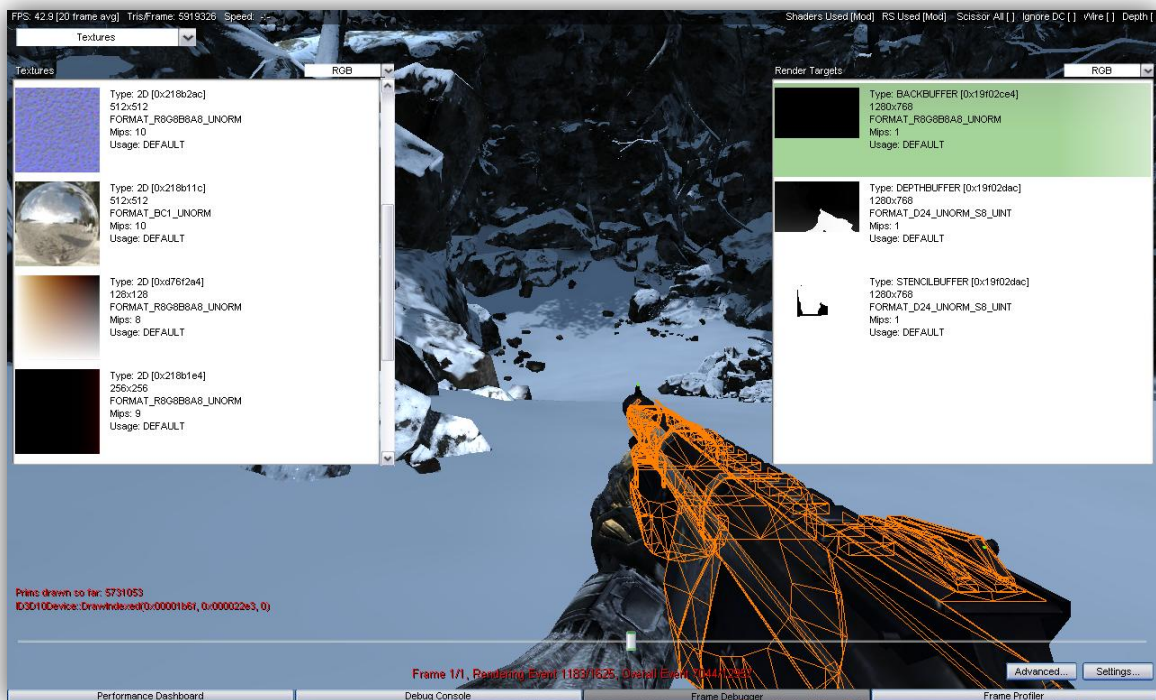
FPS: 42.9 [20 frame avg] Tris/Frame: 5919326 Speed: --

Shaders Used [Mod] RS Used [Mod] Scissor All [ ] Ignore DC [ ] Wire [ ] Depth [

Textures

Textures

RGB

Type: 2D [0x218b2ac]
512x512
FORMAT_R8G8B8A8_UNORM
Mips: 10
Usage: DEFAULT

Type: 2D [0x218b11c]
512x512
FORMAT_BC1_UNORM
Mips: 10
Usage: DEFAULT

Type: 2D [0xd76f2a4]
128x128
FORMAT_R8G8B8A8_UNORM
Mips: 8
Usage: DEFAULT

Type: 2D [0x218b1e4]
256x256
FORMAT_R8G8B8A8_UNORM
Mips: 9
Usage: DEFAULT

Render Targets

RGB

Type: BACKBUFFER [0x19f02ce4]
1280x768
FORMAT_R8G8B8A8_UNORM
Mips: 1
Usage: DEFAULT

Type: DEPTHBUFFER [0x19f02dac]
1280x768
FORMAT_D24_UNORM_S8_UINT
Mips: 1
Usage: DEFAULT

Type: STENCILBUFFER [0x19f02dac]
1280x768
FORMAT_D24_UNORM_S8_UINT
Mips: 1
Usage: DEFAULT

Prims drawn so far: 5731053
ID3D10Device::DrawIndexed(0x00001b6f, 0x000022e3, 0)

Frame 1/1, Rendering Event 1183/1625, Overall Event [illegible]

Advanced...

Settings...

Performance Dashboard

Debug Console

Frame Debugger

Frame Profiler